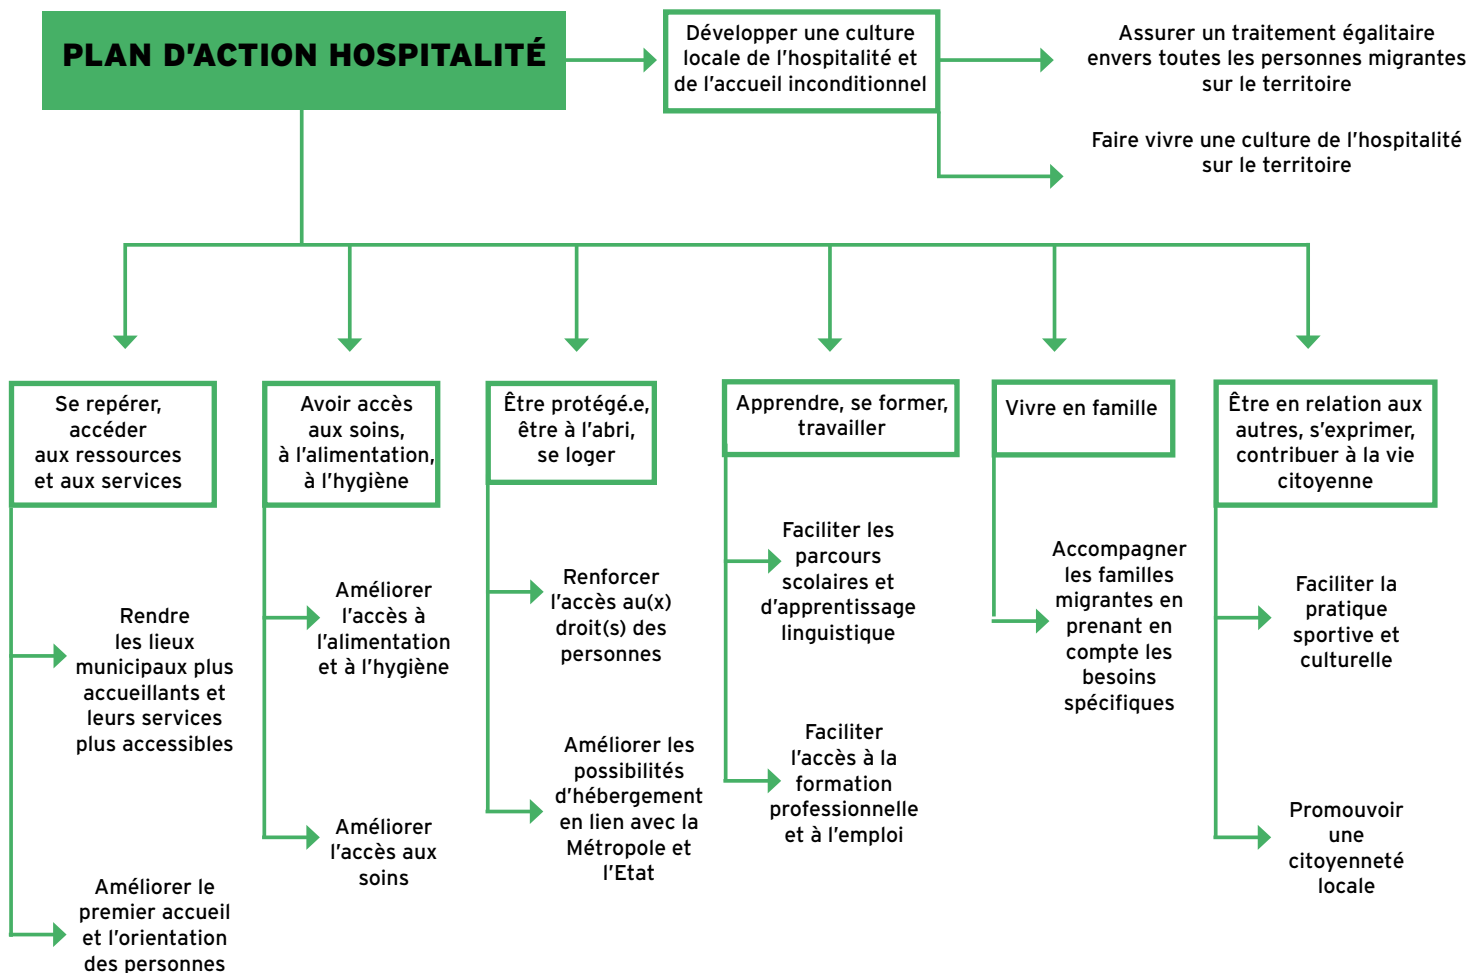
PLAN D'ACTION HOSPITALITÉ

Développer une culture locale de l'hospitalité et de l'accueil inconditionnel

Assurer un traitement égalitaire envers toutes les personnes migrantes sur le territoire

Faire vivre une culture de l'hospitalité sur le territoire

Se repérer, accéder aux ressources et aux services

Rendre les lieux municipaux plus accueillants et leurs services plus accessibles

Améliorer le premier accueil et l'orientation des personnes

Avoir accès aux soins, à l'alimentation, à l'hygiène

Améliorer l'accès à l'alimentation et à l'hygiène

Améliorer l'accès aux soins

Être protégé.e, être à l'abri, se loger

Renforcer l'accès au(x) droit(s) des personnes

Améliorer les possibilités d'hébergement en lien avec la Métropole et l'Etat

Apprendre, se former, travailler

Faciliter les parcours scolaires et d'apprentissage linguistique

Faciliter l'accès à la formation professionnelle et à l'emploi

Vivre en famille

Accompagner les familles migrantes en prenant en compte les besoins spécifiques

Être en relation aux autres, s'exprimer, contribuer à la vie citoyenne

Faciliter la pratique sportive et culturelle

Promouvoir une citoyenneté locale